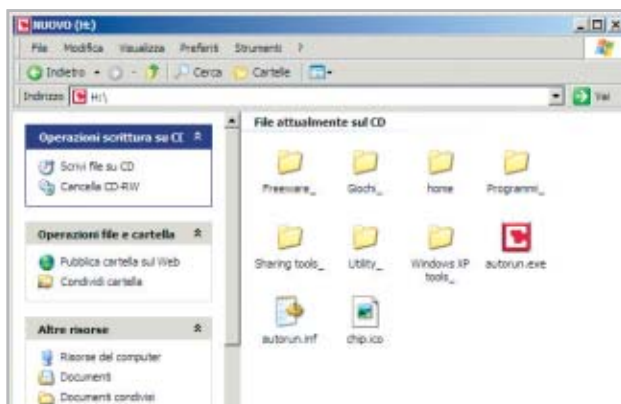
NUOVO (H:)

File Modifica Visualizza Preferiti Strumenti ?

Indietro Cerca Cartelle

Indirizzo H:\

Vai

Operazioni scrittura su CD

Scrivi file su CD

Cancella CD-RW

Operazioni file e cartella

Pubblica cartella sul Web

Condividi cartella

Altre risorse

Risorse del computer

Documenti

Documenti condivisi

File attualmente sul CD

Freeware_

Giochi_

home

Programmi_

Sharing tools_

Utility_

Windows XP tools_

autorun.exe

autorun.inf

chip.ico